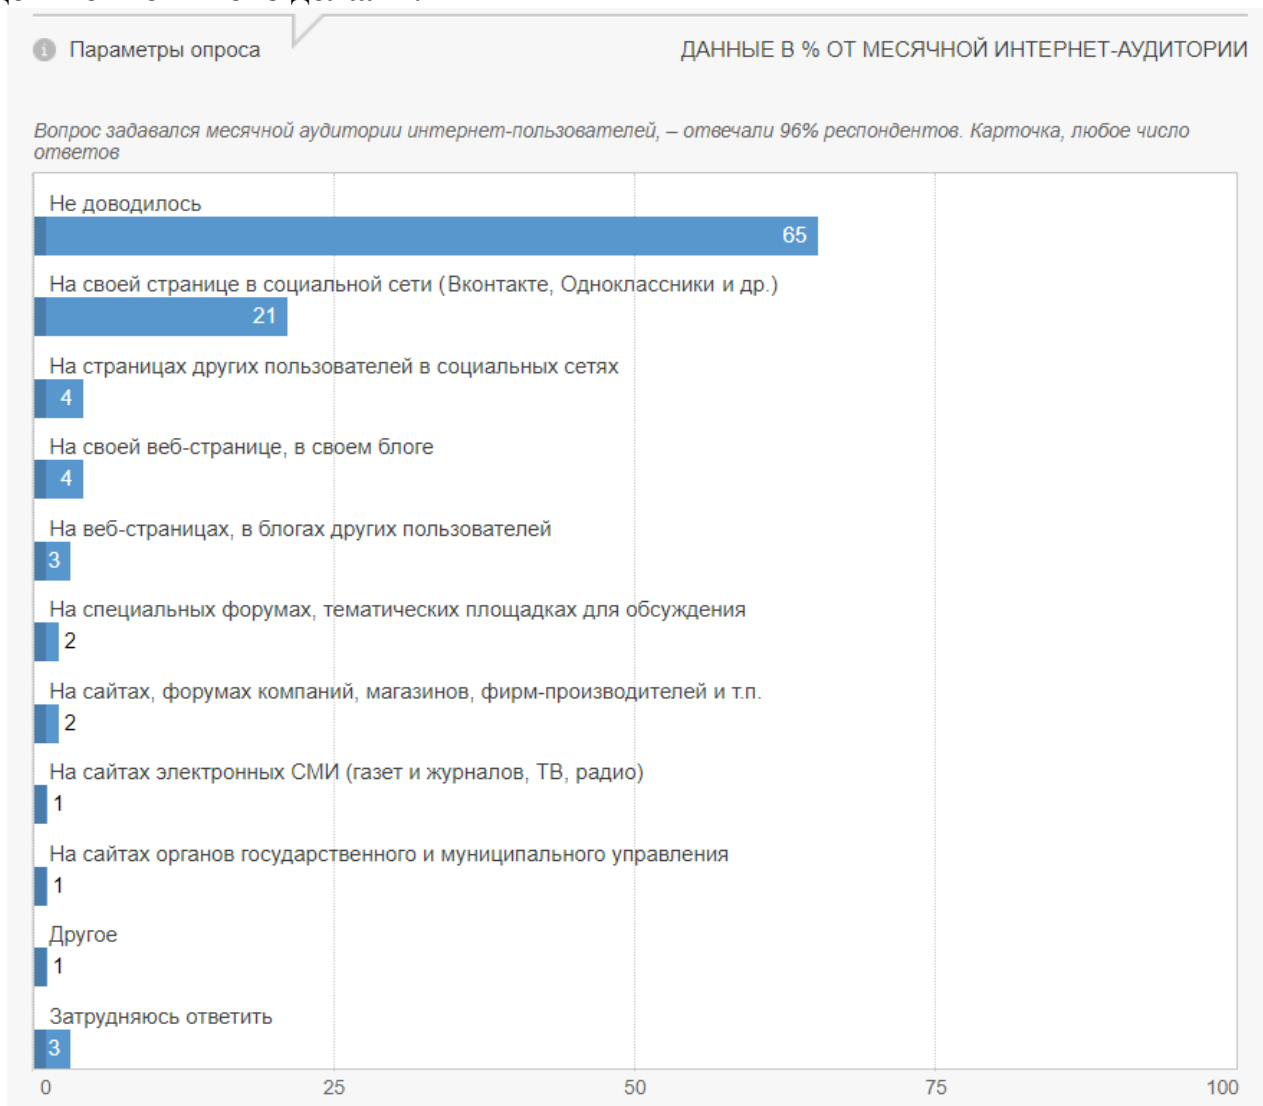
Параметры опроса

ДАННЫЕ В % ОТ МЕСЯЧНОЙ ИНТЕРНЕТ-АУДИТОРИИ

Вопрос задавался месячной аудитории интернет-пользователей, – отвечали 96% респондентов. Карточка, любое число ответов

Не доводилось
65

На своей странице в социальной сети (Вконтакте, Одноклассники и др.)
21

На страницах других пользователей в социальных сетях
4

На своей веб-странице, в своем блоге
4

На веб-страницах, в блогах других пользователей
3

На специальных форумах, тематических площадках для обсуждения
2

На сайтах, форумах компаний, магазинов, фирм-производителей и т.п.
2

На сайтах электронных СМИ (газет и журналов, ТВ, радио)
1

На сайтах органов государственного и муниципального управления
1

Другое
1

Затрудняюсь ответить
3

0
25
50
75
100